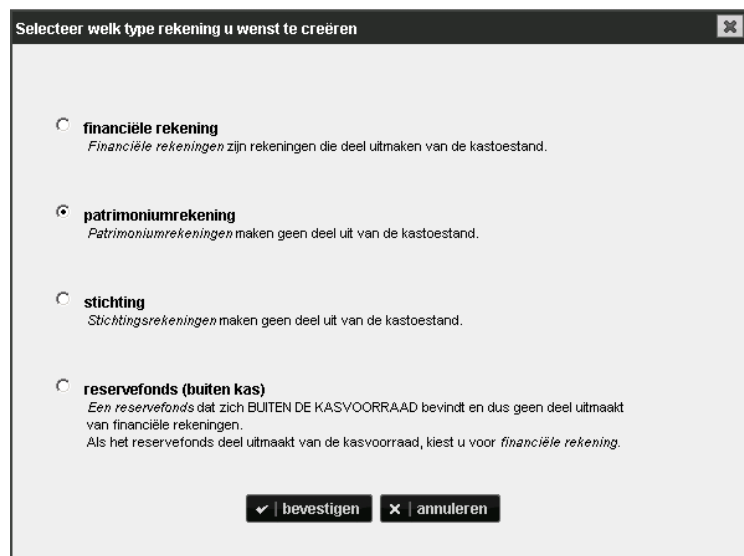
Selecteer welk type rekening u wenst te creëren

financiële rekening
*Financiële rekeningen* zijn rekeningen die deel uitmaken van de kastoestand.

patrimoniumrekening
*Patrimoniumrekeningen* maken geen deel uit van de kastoestand.

stichting
*Stichtingsrekeningen* maken geen deel uit van de kastoestand.

reservefonds (buiten kas)
*Een reservefonds* dat zich BUITEN DE KASVOORRAAD bevindt en dus geen deel uitmaakt van financiële rekeningen.
Als het reservefonds deel uitmaakt van de kasvoorraad, kiest u voor *financiële rekening*.

bevestigen | annuleren